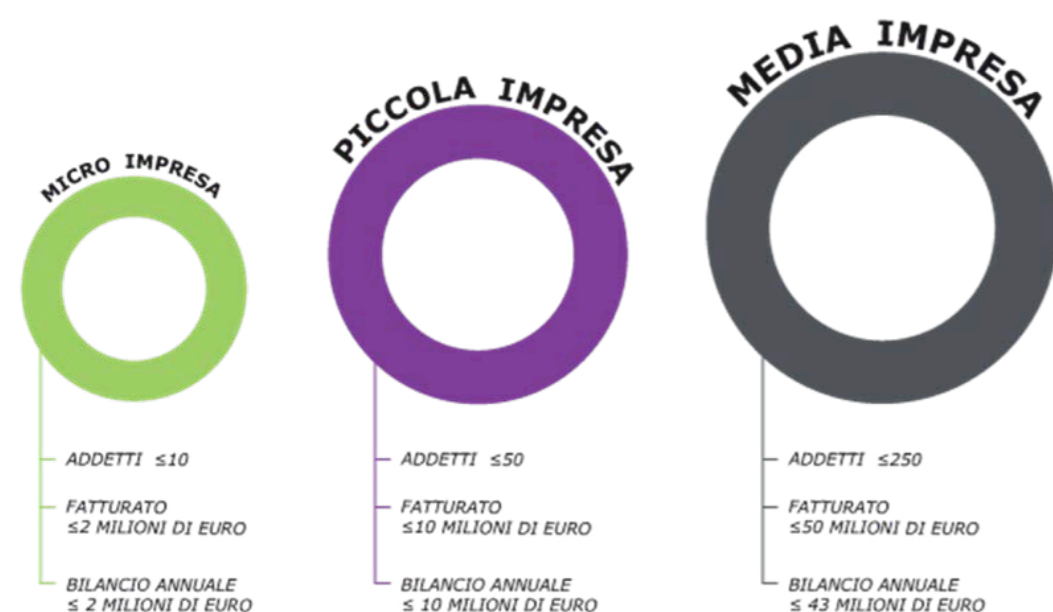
MICRO IMPRESA

ADDETTI $\leq$10

FATTURATO
$\leq$2 MILIONI DI EURO

BILANCIO ANNUALE
$\leq$ 2 MILIONI DI EURO

PICCOLA IMPRESA

ADDETTI $\leq$50

FATTURATO
$\leq$10 MILIONI DI EURO

BILANCIO ANNUALE
$\leq$ 10 MILIONI DI EURO

MEDIA IMPRESA

ADDETTI $\leq$250

FATTURATO
$\leq$50 MILIONI DI EURO

BILANCIO ANNUALE
$\leq$ 43 MILIONI DI EURO